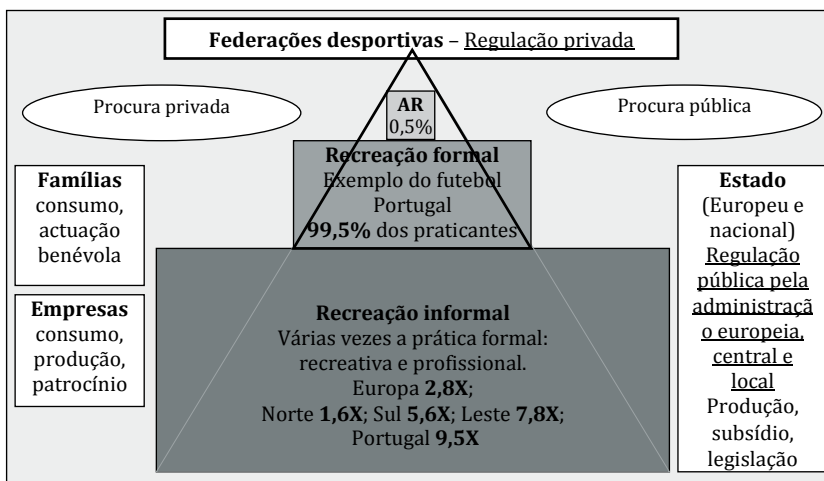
**Federações desportivas** – Regulação privada

Procura privada

**AR**
0,5%

Procura pública

**Famílias**
consumo, actuação benévola

**Recreação formal**
Exemplo do futebol Portugal
**99,5%** dos praticantes

**Estado**
(Europeu e nacional)
Regulação pública pela administração europeia, central e local
Produção, subsídio, legislação

**Empresas**
consumo, produção, patrocínio

**Recreação informal**
Várias vezes a prática formal: recreativa e profissional.
Europa **2,8X**;
Norte **1,6X**; Sul **5,6X**; Leste **7,8X**;
Portugal **9,5X**